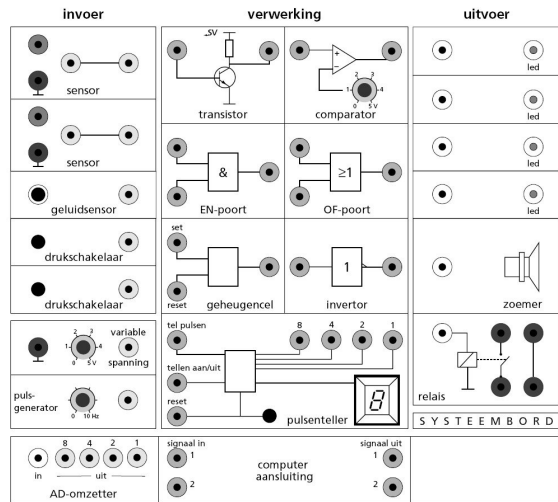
invoer

sensor

sensor

geluidsensor

drukschakelaar

drukschakelaar

variable spanning

1 2 3 4 0 5 V

puls-generator

0 10 Hz

verwerking

5V

transistor

comparator

1 2 3 4 0 5 V

&

EN-poort

≥1

OF-poort

set

reset

geheugencel

1

invertor

tel pulsen

8 4 2 1

tellen aan/uit

reset

pulsenteller

8

uitvoer

led

led

led

led

zoemer

relais

SYSTEEMBORD

8 4 2 1

in uit

AD-omzetter

signaal in

1

2

computer aansluiting

signaal uit

1

2